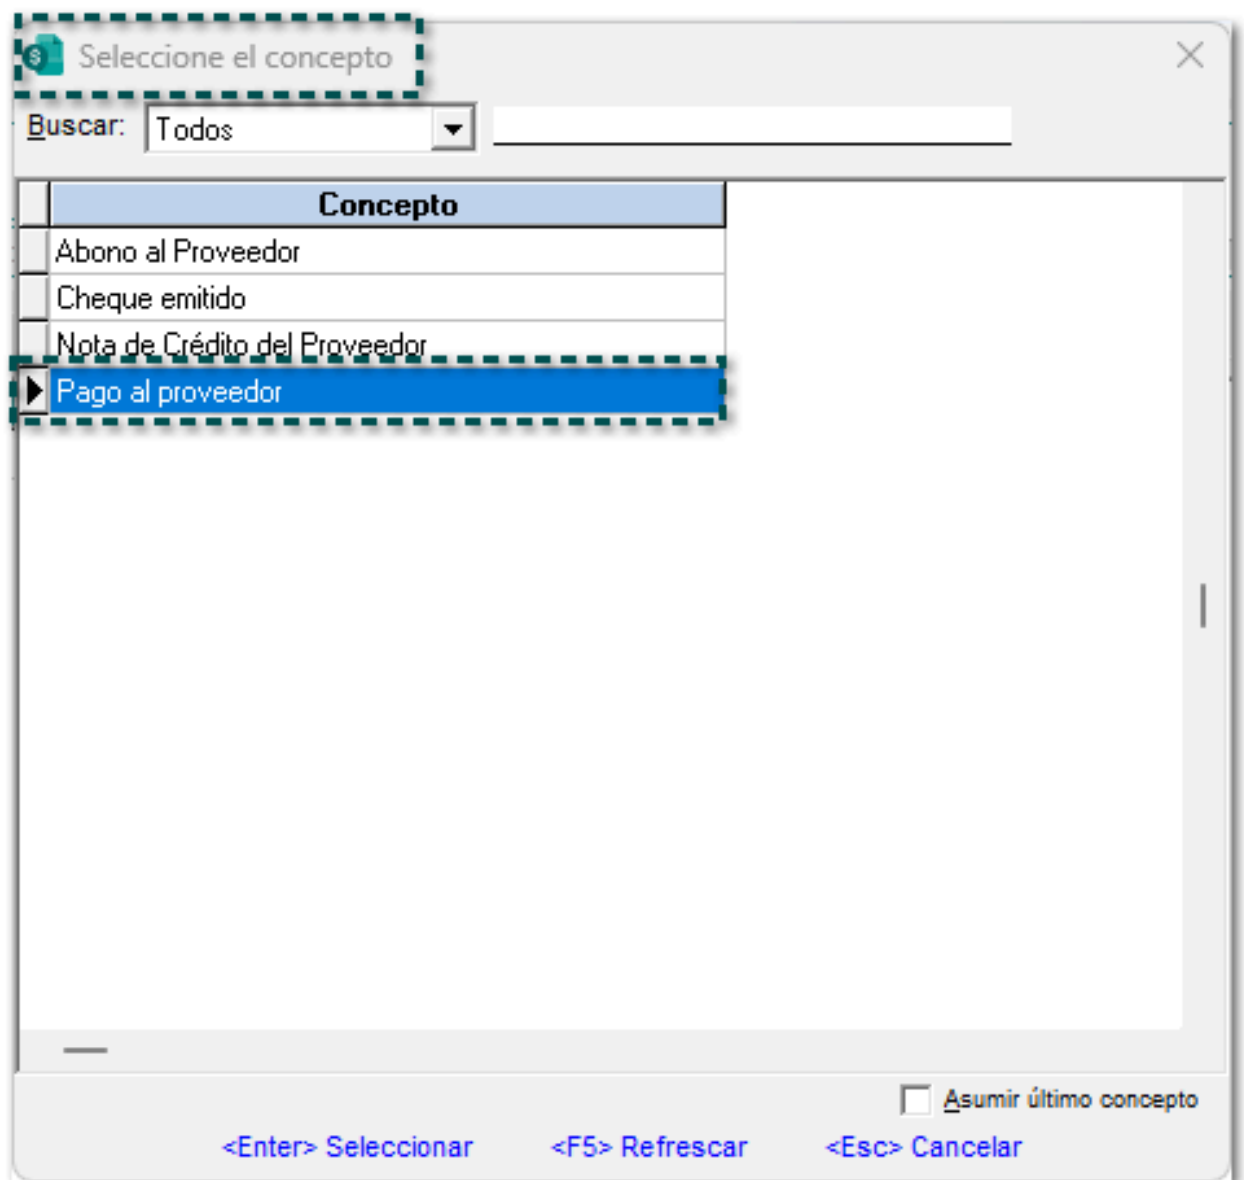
Seleccione el concepto

Buscar: Todos

| Concepto |
|---|
| Abono al Proveedor |
| Cheque emitido |
| Nota de Crédito del Proveedor |
| Pago al proveedor |

Asumir último concepto

<Enter> Seleccionar <F5> Refrescar <Esc> Cancelar